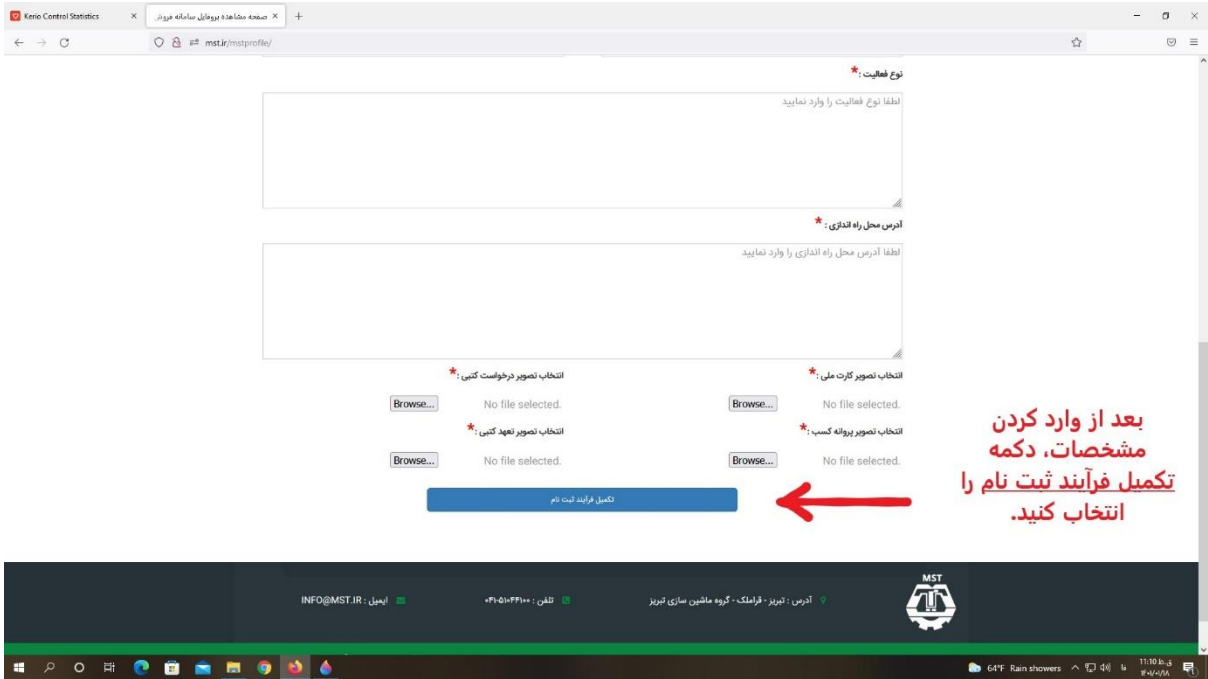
Kerio Control Statistics
صفحه مشاهده پروفایل سامانه فروش
mst.ir/mstprofile/

نوع فعالیت : *
لطفا نوع فعالیت را وارد نمایید

آدرس محل راه اندازی : *
لطفا آدرس محل راه اندازی را وارد نمایید

انتخاب تصویر کارت ملی : *
Browse... No file selected.

انتخاب تصویر درخواست کتبی : *
Browse... No file selected.

انتخاب تصویر پروانه کسب : *
Browse... No file selected.

انتخاب تصویر تعهد کتبی : *
Browse... No file selected.

تکمیل فرآیند ثبت نام

بعد از وارد کردن مشخصات، دکمه تکمیل فرآیند ثبت نام را انتخاب کنید.

MST
آدرس : تبریز - قراملک - گروه ماشین سازی تبریز
تلفن : ۰۴۱-۵۱۰۴۴۱۰۰
ایمیل : INFO@MST.IR

64°F Rain showers
11:10 ق.ظ
۱۴۰۱/۰۱/۱۸